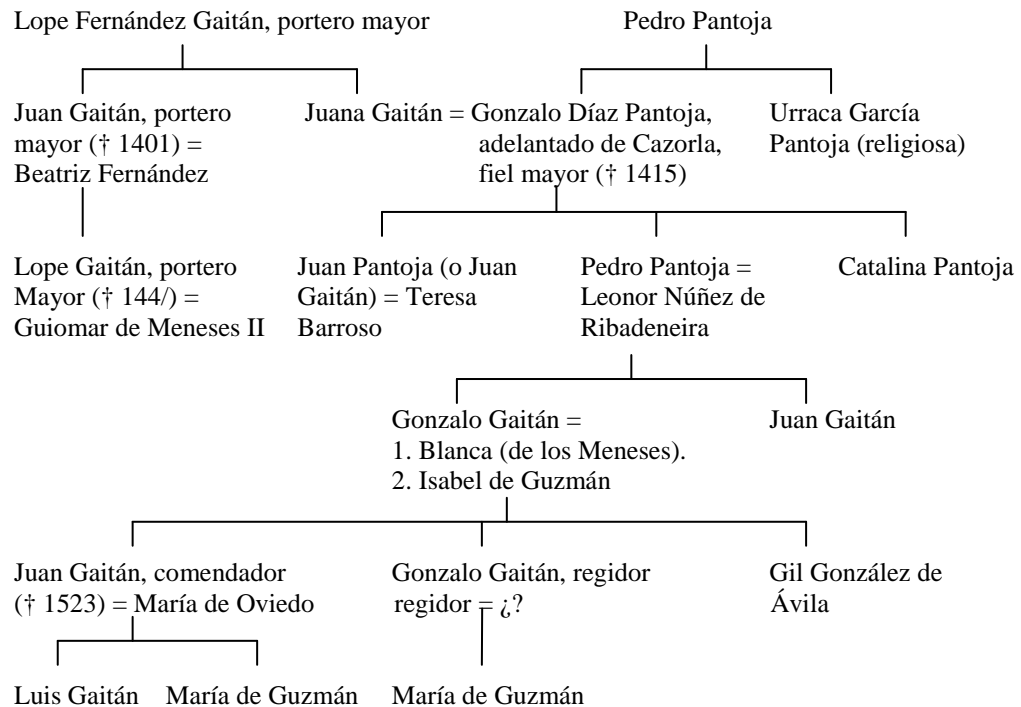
Lope Fernández Gaitán, portero mayor

Pedro Pantoja

Juan Gaitán, portero mayor († 1401) = Beatriz Fernández

Juana Gaitán = Gonzalo Díaz Pantoja, adelantado de Cazorla, fiel mayor († 1415)

Urraca García Pantoja (religiosa)

Lope Gaitán, portero Mayor († 144/) = Guiomar de Meneses II

Juan Pantoja (o Juan Gaitán) = Teresa Barroso

Pedro Pantoja = Leonor Núñez de Ribadeneira

Catalina Pantoja

Gonzalo Gaitán = 1. Blanca (de los Meneses). 2. Isabel de Guzmán

Juan Gaitán

Juan Gaitán, comendador († 1523) = María de Oviedo

Gonzalo Gaitán, regidor regidor = ¿?

Gil González de Ávila

Luis Gaitán

María de Guzmán

María de Guzmán